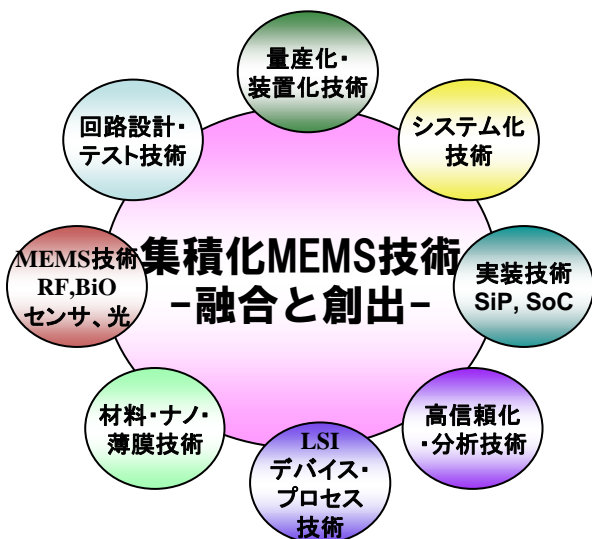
集積化MEMS技術
–融合と創出–

量産化・
装置化技術

システム化
技術

実装技術
SiP, SoC

高信頼化
・分析技術

LSI
デバイス・
プロセス
技術

材料・ナノ・
薄膜技術

MEMS技術
RF,BiO
センサ、光

回路設計・
テスト技術